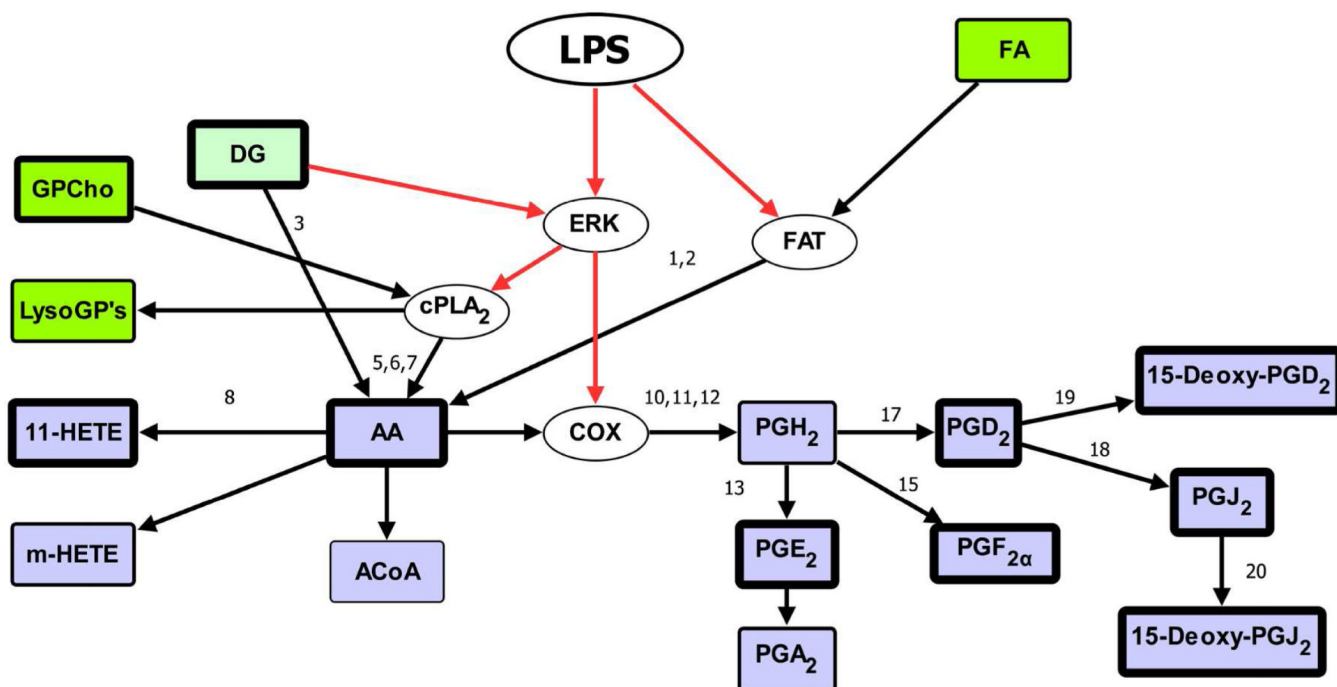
LPS

FA

DG

GPCho

3

ERK

FAT

1,2

LysoGP's

$cPLA_2$

5,6,7

8

11-HETE

AA

COX

10,11,12

$PGH_2$

17

$PGD_2$

19

15-Deoxy-$PGD_2$

18

$PGJ_2$

13

15

m-HETE

ACoA

$PGE_2$

$PGF_{2\alpha}$

20

$PGA_2$

15-Deoxy-$PGJ_2$